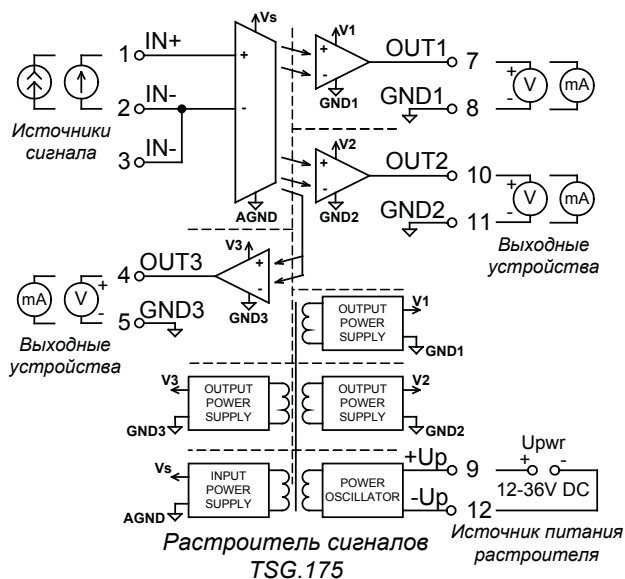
Vs
1 IN+
2 IN-
3 IN-
Источники сигнала
+
-
AGND
V1
+
-
GND1
OUT1 7
GND1 8
+
V
-
mA
V2
+
-
GND2
OUT2 10
GND2 11
+
V
-
mA
Выходные устройства
V3
+
-
GND3
4 OUT3
5 GND3
mA
V
+
-
Выходные устройства
OUTPUT POWER SUPPLY
V1
GND1
V3
OUTPUT POWER SUPPLY
GND3
OUTPUT POWER SUPPLY
V2
GND2
Vs
INPUT POWER SUPPLY
AGND
POWER OSCILLATOR
+Up 9
-Up 12
Upwr
+ -
12-36V DC
Источник питания растроителя
Растроитель сигналов TSG.175